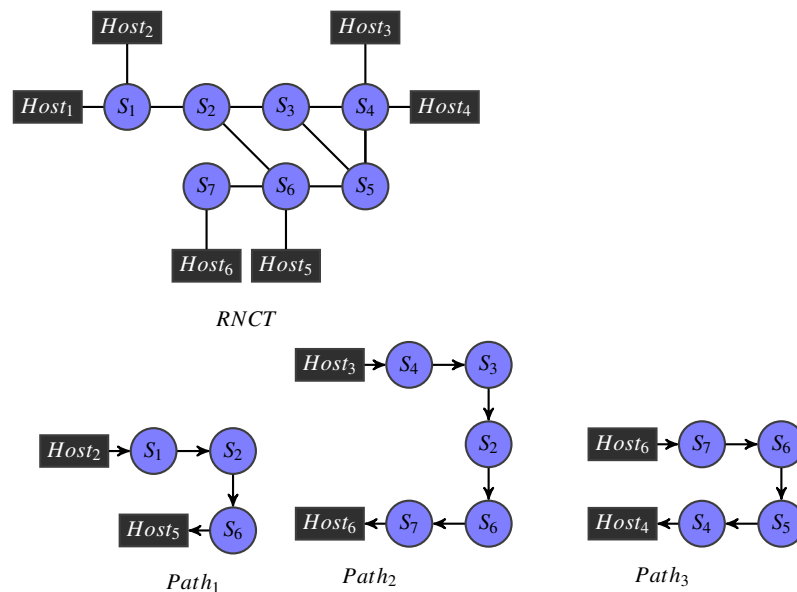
$Host_2$
$Host_3$
$Host_1$ $S_1$ $S_2$ $S_3$ $S_4$ $Host_4$
$S_7$ $S_6$ $S_5$
$Host_6$ $Host_5$

$RNCT$

$Host_3$ $S_4$ $S_3$
$S_2$
$Host_6$ $S_7$ $S_6$

$Host_2$ $S_1$ $S_2$
$Host_5$ $S_6$

$Host_6$ $S_7$ $S_6$
$Host_4$ $S_4$ $S_5$

$Path_1$
$Path_2$
$Path_3$